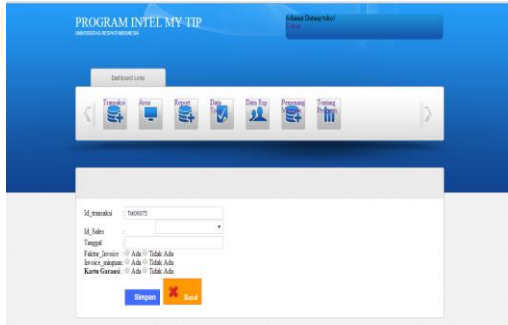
PROGRAM INTEL MY-TIP
UNIVERSITAS BESPATINDONESIA

Selamat Datang tdso!
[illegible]

Dashboard Links

Transaksi
Area
Report
Data
Data Kip
Pengguna
Tentang

Id_transaksi : Trk00075
Id_Sales :
Tanggal :
Faktur_Invoice : Ada Tidak Ada
Invoice_simpan : Ada Tidak Ada
Kartu Garansi : Ada Tidak Ada

Simpan
Batal